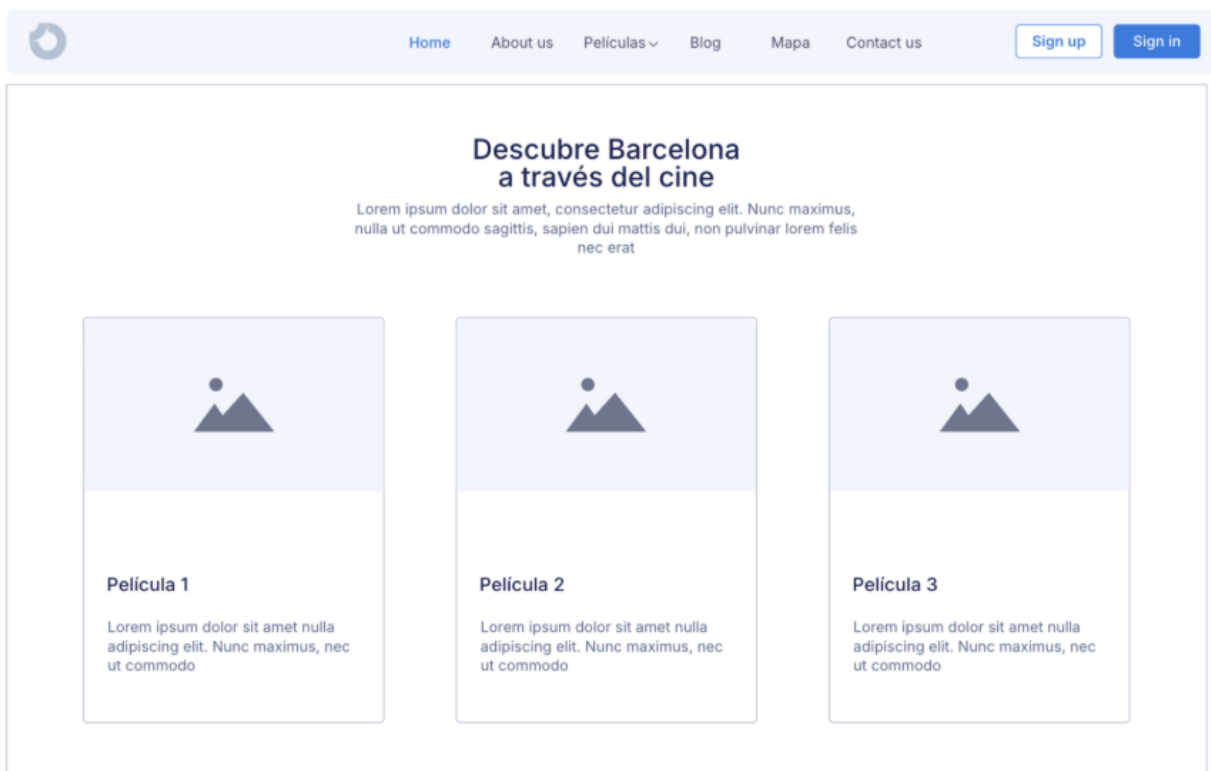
Home About us Peliculas Blog Mapa Contact us Sign up Sign in

Descubre Barcelona
a través del cine

Lorem ipsum dolor sit amet, consectetur adipiscing elit. Nunc maximus, nulla ut commodo sagittis, sapien dui mattis dui, non pulvinar lorem felis nec erat

Película 1

Lorem ipsum dolor sit amet nulla adipiscing elit. Nunc maximus, nec ut commodo

Película 2

Lorem ipsum dolor sit amet nulla adipiscing elit. Nunc maximus, nec ut commodo

Película 3

Lorem ipsum dolor sit amet nulla adipiscing elit. Nunc maximus, nec ut commodo